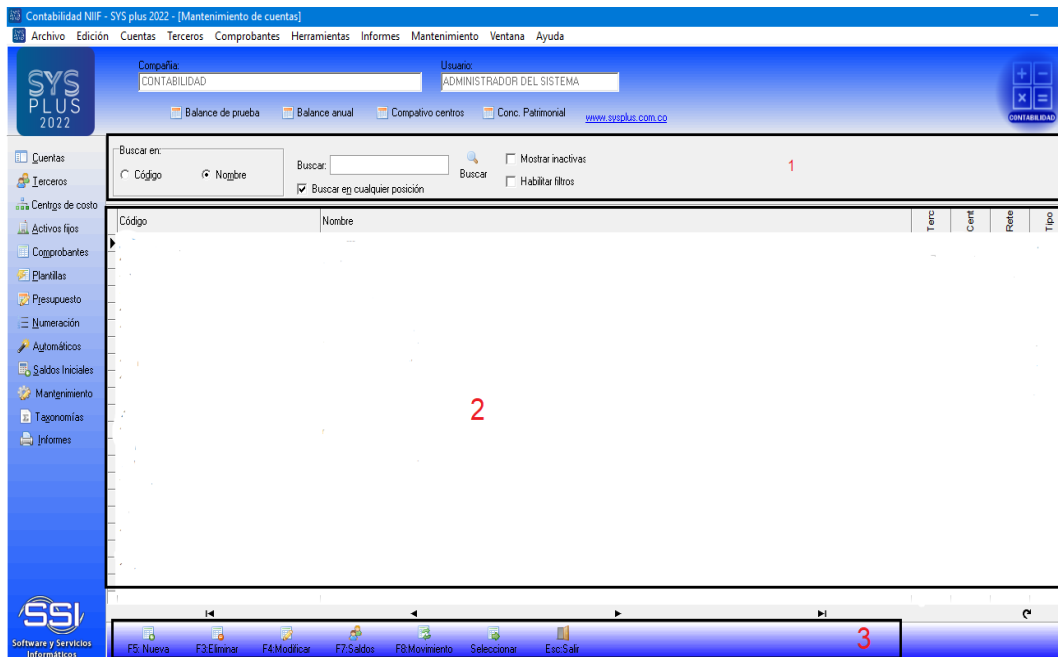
Contabilidad NIIF - SYS plus 2022 - [Mantenimiento de cuentas]

Archivo Edición Cuentas Terceros Comprobantes Herramientas Informes Mantenimiento Ventana Ayuda

SYS PLUS 2022

Compañía: CONTABILIDAD

Usuario: ADMINISTRADOR DEL SISTEMA

Balance de prueba Balance anual Compativo centros Conc. Patrimonial www.sysplus.com.co

CONTABILIDAD

Cuentas
Terceros
Centros de costo
Activos fijos
Comprobantes
Plantillas
Presupuesto
Numeración
Automáticos
Saldos Iniciales
Mantenimiento
Taxonomías
Informes

Buscar en:
Código Nombre

Buscar:
Buscar en cualquier posición
Buscar

Mostrar inactivas
Habilitar filtros

1

| Código | Nombre | Terc | Cent | Rete | Tipo |
|---|---|---|---|---|---|

2

SSI
Software y Servicios Informáticos

F5: Nueva F3:Eliminar F4:Modificar F7:Saldos F8:Movimiento Seleccionar Esc:Salir

3